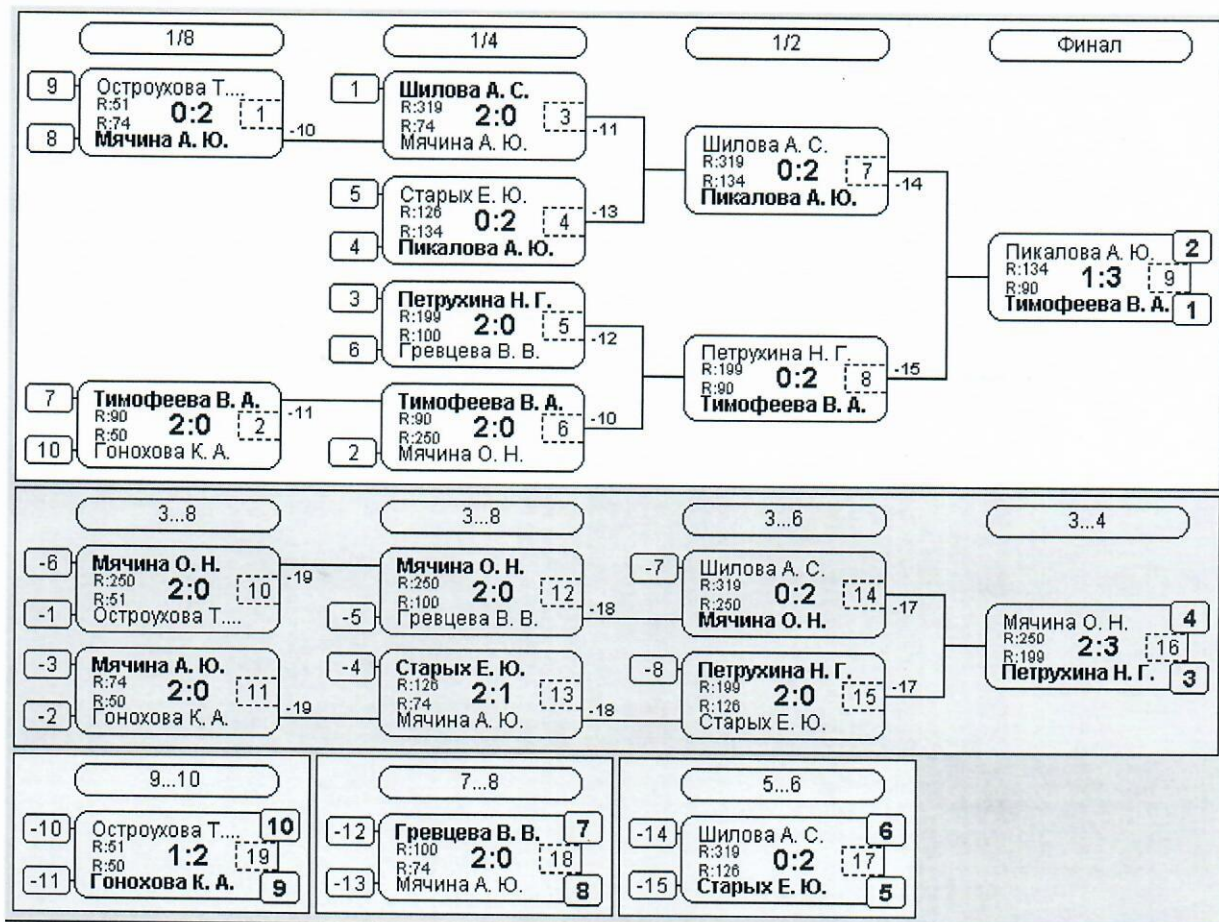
1/8

1/4

1/2

Финал

9
Остроухова Т....
R:51
0:2
1
R:74
8
Мячина А. Ю.
-10

1
Шилова А. С.
R:319
2:0
3
R:74
Мячина А. Ю.
-11

5
Старых Е. Ю.
R:126
0:2
4
R:134
4
Пикалова А. Ю.
-13

3
Петрухина Н. Г.
R:199
2:0
5
R:100
6
Гревцева В. В.
-12

7
Тимофеева В. А.
R:90
2:0
2
R:50
10
Гонохова К. А.
-11

Тимофеева В. А.
R:90
2:0
6
R:250
2
Мячина О. Н.
-10

Шилова А. С.
R:319
0:2
7
R:134
Пикалова А. Ю.
-14

Петрухина Н. Г.
R:199
0:2
8
R:90
Тимофеева В. А.
-15

Пикалова А. Ю.
2
R:134
1:3
9
R:90
Тимофеева В. А.
1

3...8

3...8

3...6

3...4

-6
Мячина О. Н.
R:250
2:0
10
R:51
-1
Остроухова Т....
-19

-3
Мячина А. Ю.
R:74
2:0
11
R:50
-2
Гонохова К. А.
-19

Мячина О. Н.
R:250
2:0
12
R:100
-5
Гревцева В. В.
-18

-4
Старых Е. Ю.
R:126
2:1
13
R:74
Мячина А. Ю.
-18

-7
Шилова А. С.
R:319
0:2
14
R:250
Мячина О. Н.
-17

-8
Петрухина Н. Г.
R:199
2:0
15
R:126
Старых Е. Ю.
-17

Мячина О. Н.
4
R:250
2:3
16
R:199
Петрухина Н. Г.
3

9...10

-10
Остроухова Т....
10
R:51
1:2
19
R:50
-11
Гонохова К. А.
9

7...8

-12
Гревцева В. В.
7
R:100
2:0
18
R:74
-13
Мячина А. Ю.
8

5...6

-14
Шилова А. С.
6
R:319
0:2
17
R:126
-15
Старых Е. Ю.
5